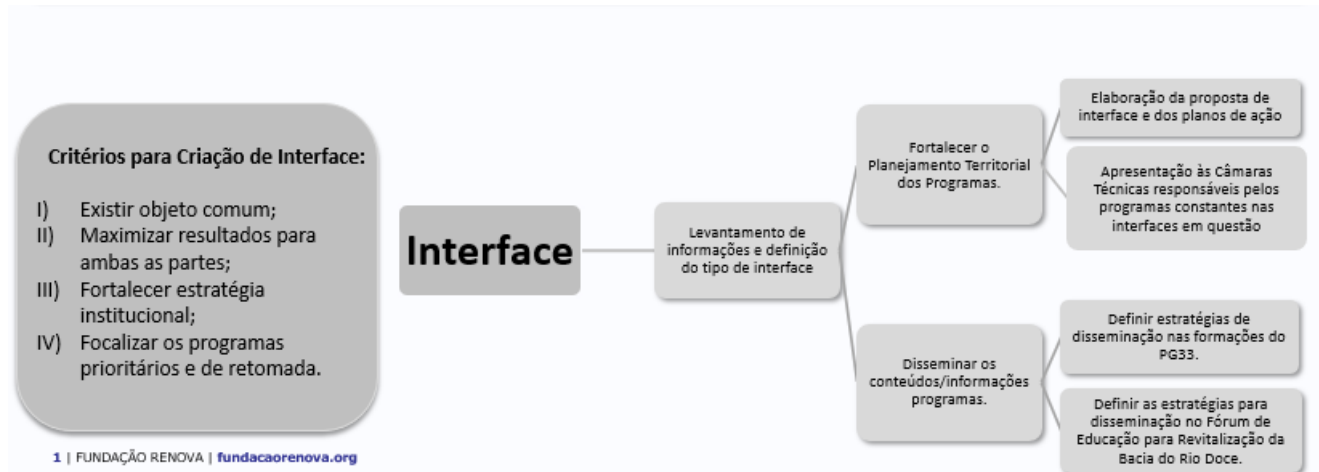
Critérios para Criação de Interface:

I) Existir objeto comum;
II) Maximizar resultados para ambas as partes;
III) Fortalecer estratégia institucional;
IV) Focalizar os programas prioritários e de retomada.

Interface

Levantamento de informações e definição do tipo de interface

Fortalecer o Planejamento Territorial dos Programas.

Elaboração da proposta de interface e dos planos de ação

Apresentação às Câmaras Técnicas responsáveis pelos programas constantes nas interfaces em questão

Disseminar os conteúdos/informações programas.

Definir estratégias de disseminação nas formações do PG33.

Definir as estratégias para disseminação no Fórum de Educação para Revitalização da Bacia do Rio Doce.

1 | FUNDAÇÃO RENOVA | fundacaorenova.org